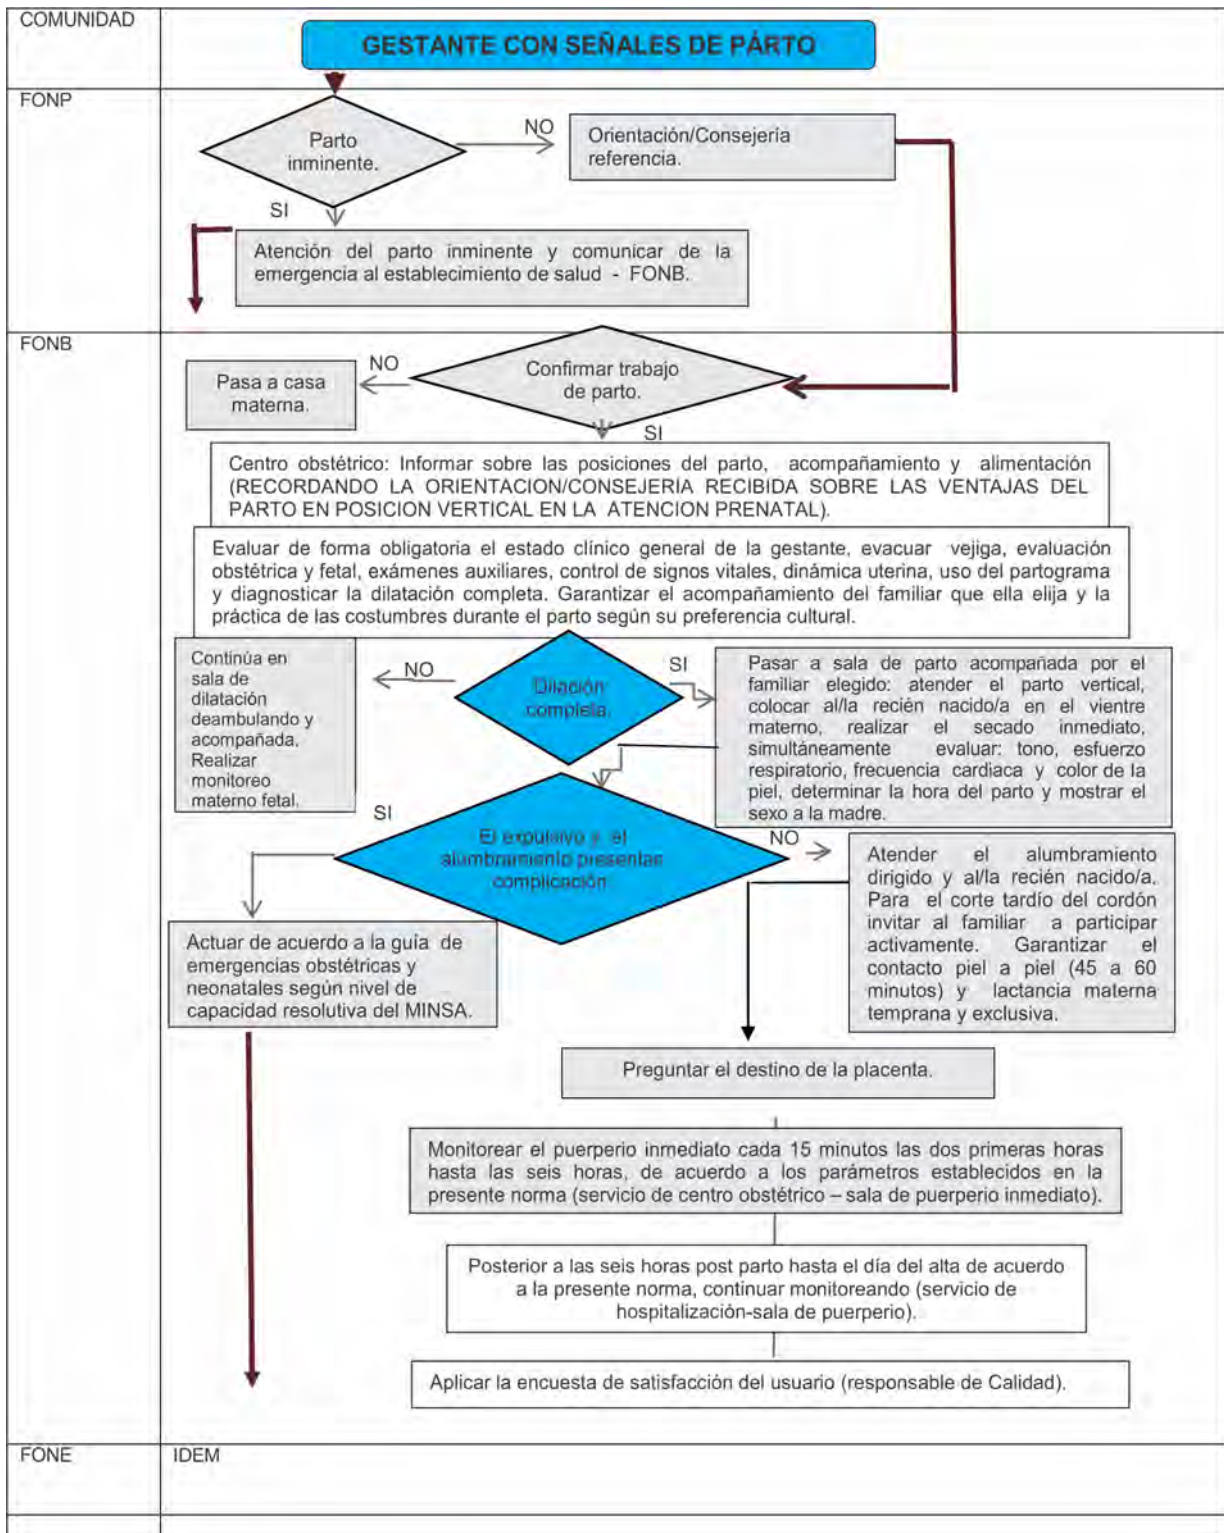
COMUNIDAD

GESTANTE CON SEÑALES DE PÁRTO

FONP

Parto inminente.

NO

Orientación/Consejería referencia.

SI

Atención del parto inminente y comunicar de la emergencia al establecimiento de salud - FONB.

FONB

NO

Pasa a casa materna.

Confirmar trabajo de parto.

SI

Centro obstétrico: Informar sobre las posiciones del parto, acompañamiento y alimentación (RECORDANDO LA ORIENTACION/CONSEJERIA RECIBIDA SOBRE LAS VENTAJAS DEL PARTO EN POSICION VERTICAL EN LA ATENCION PRENATAL).

Evaluar de forma obligatoria el estado clínico general de la gestante, evacuar vejiga, evaluación obstétrica y fetal, exámenes auxiliares, control de signos vitales, dinámica uterina, uso del partograma y diagnosticar la dilatación completa. Garantizar el acompañamiento del familiar que ella elija y la práctica de las costumbres durante el parto según su preferencia cultural.

Continúa en sala de dilatación deambulando y acompañada. Realizar monitoreo materno fetal.

NO

Dilación completa.

SI

Pasar a sala de parto acompañada por el familiar elegido: atender el parto vertical, colocar al/la recién nacido/a en el vientre materno, realizar el secado inmediato, simultáneamente evaluar: tono, esfuerzo respiratorio, frecuencia cardiaca y color de la piel, determinar la hora del parto y mostrar el sexo a la madre.

SI

El expulsivo y el alumbramiento presentas complicación

NO

Atender el alumbramiento dirigido y al/la recién nacido/a. Para el corte tardío del cordón invitar al familiar a participar activamente. Garantizar el contacto piel a piel (45 a 60 minutos) y lactancia materna temprana y exclusiva.

Actuar de acuerdo a la guía de emergencias obstétricas y neonatales según nivel de capacidad resolutiva del MINSA.

Preguntar el destino de la placenta.

Monitorear el puerperio inmediato cada 15 minutos las dos primeras horas hasta las seis horas, de acuerdo a los parámetros establecidos en la presente norma (servicio de centro obstétrico – sala de puerperio inmediato).

Posterior a las seis horas post parto hasta el día del alta de acuerdo a la presente norma, continuar monitoreando (servicio de hospitalización-sala de puerperio).

Aplicar la encuesta de satisfacción del usuario (responsable de Calidad).

FONE

IDEM